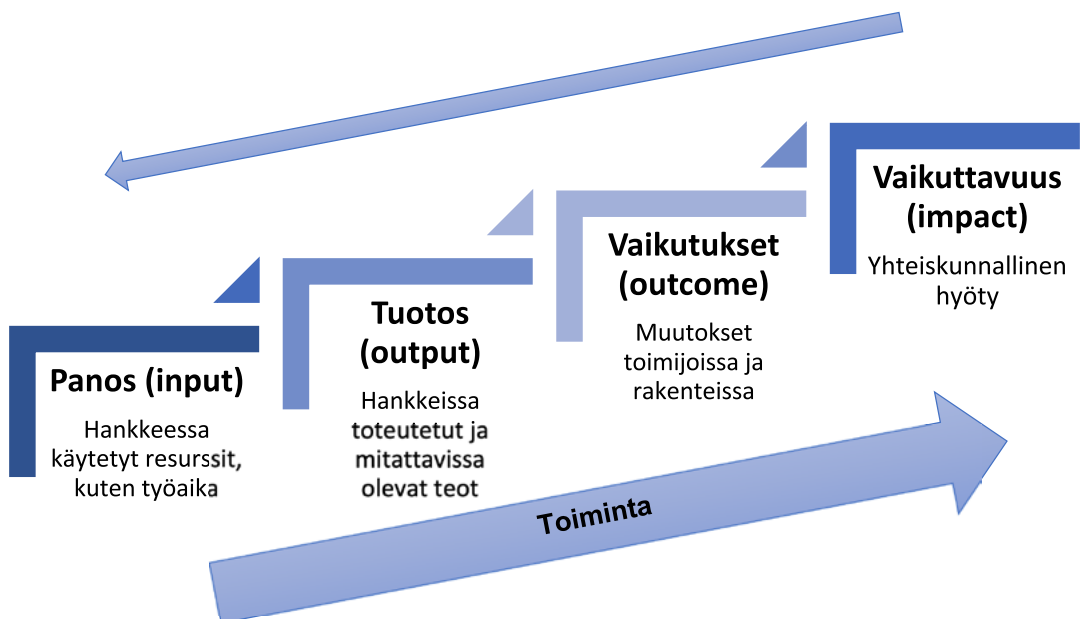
Panos (input)

Hankkeessa käytetyt resurssit, kuten työaika

Tuotos (output)

Hankkeissa toteutetut ja mitattavissa olevat teot

Vaikutukset (outcome)

Muutokset toimijoissa ja rakenteissa

Vaikuttavuus (impact)

Yhteiskunnallinen hyöty

Toiminta